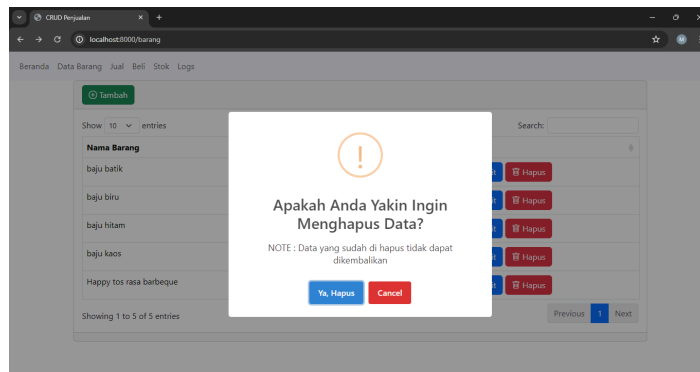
CRUD Penjualan
localhost:8000/barang

Beranda Data Barang Jual Beli Stok Logs

Tambah

Show 10 entries

Search:

| Nama Barang | |
|---|---|
| baju batik | it Hapus |
| baju biru | it Hapus |
| baju hitam | it Hapus |
| baju kaos | it Hapus |
| Happy tos rasa barbeque | it Hapus |

Showing 1 to 5 of 5 entries

Previous 1 Next

!

Apakah Anda Yakin Ingin Menghapus Data?

NOTE : Data yang sudah di hapus tidak dapat dikembalikan

Ya, Hapus Cancel